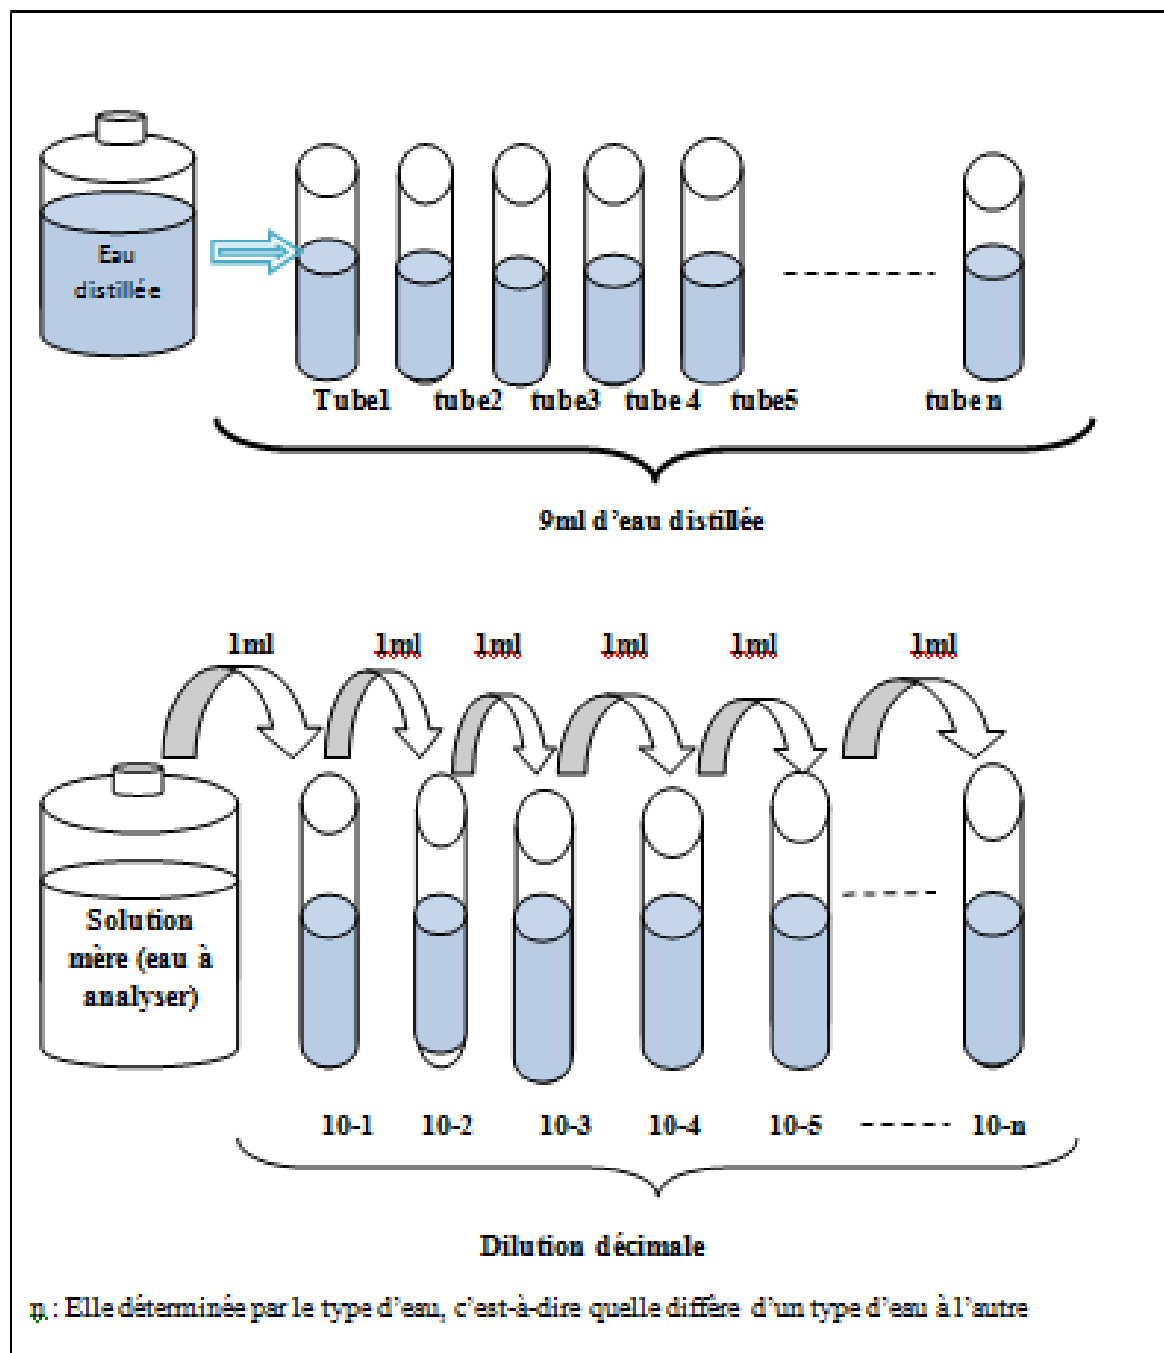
Eau distillée

Tube1 tube2 tube3 tube 4 tube5 tube n

9ml d'eau distillée

1ml 1ml 1ml 1ml 1ml 1ml

Solution mère (eau à analyser)

10-1 10-2 10-3 10-4 10-5 10-n

Dilution décimale

n : Elle déterminée par le type d'eau, c'est-à-dire quelle diffère d'un type d'eau à l'autre